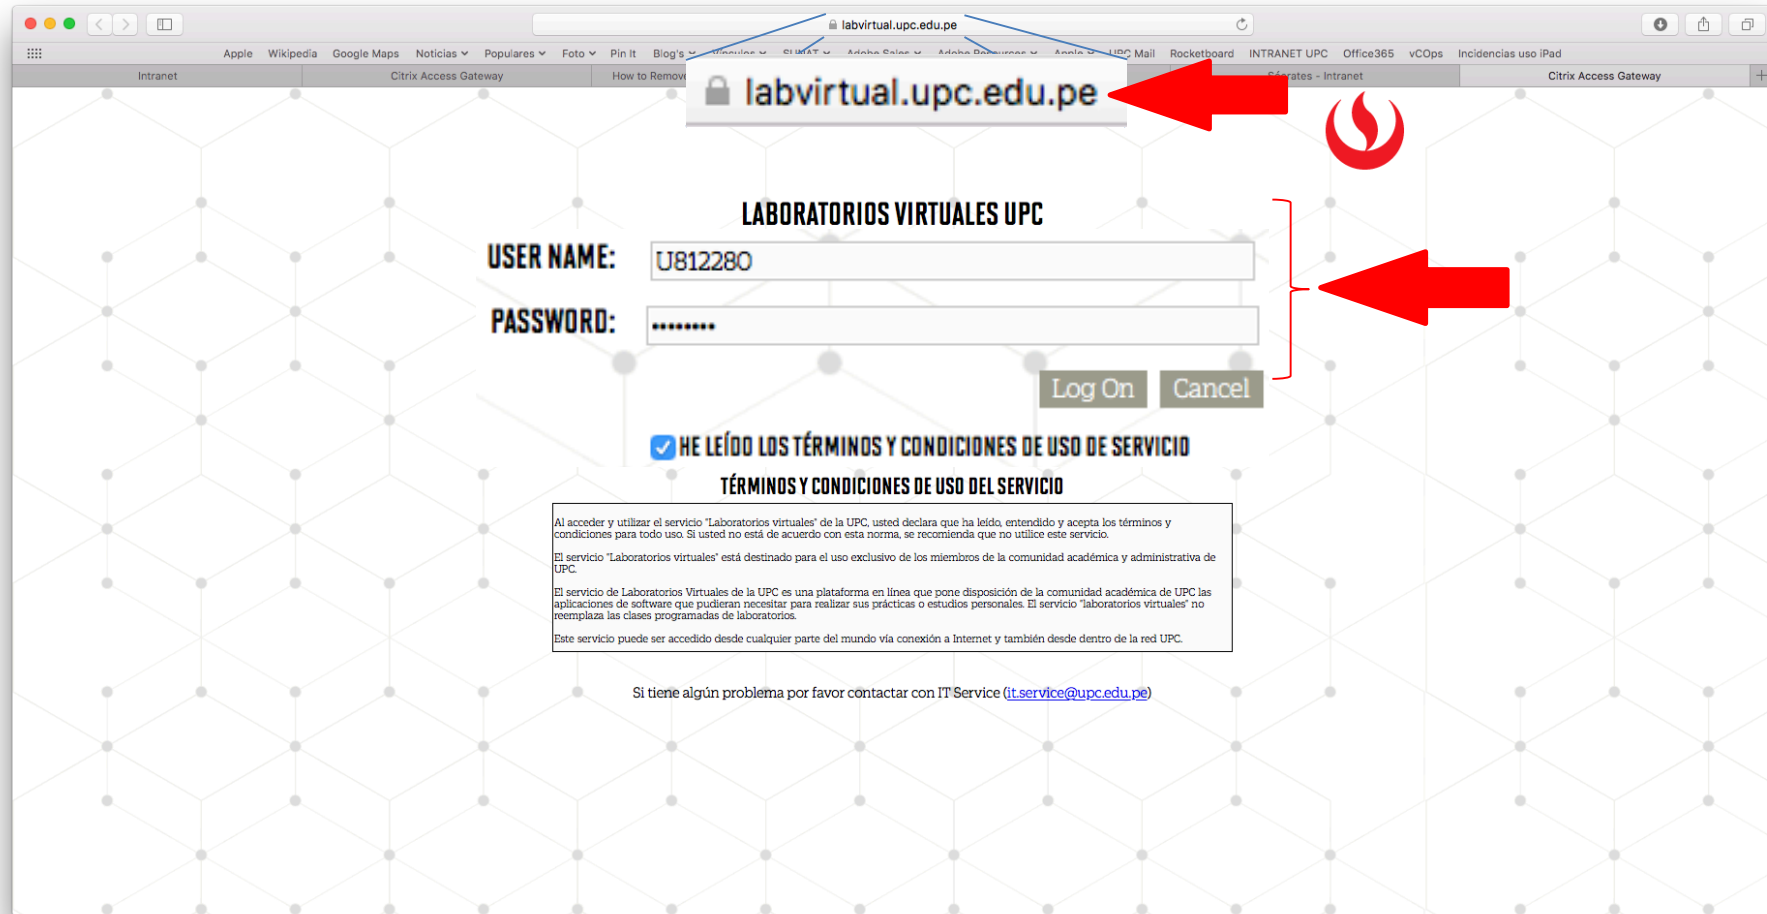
labvirtual.upc.edu.pe

Apple Wikipedia Google Maps Noticias Populares Foto Pin It Blog's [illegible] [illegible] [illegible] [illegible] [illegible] UPC Mail Rocketboard INTRANET UPC Office365 vCOps Incidencias uso iPad

Intranet | Citrix Access Gateway | How to Remov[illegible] | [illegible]rates - Intranet | Citrix Access Gateway

labvirtual.upc.edu.pe

LABORATORIOS VIRTUALES UPC

USER NAME: U812280

PASSWORD: •••••••••

Log On Cancel

HE LEÍDO LOS TÉRMINOS Y CONDICIONES DE USO DE SERVICIO

TÉRMINOS Y CONDICIONES DE USO DEL SERVICIO

Al acceder y utilizar el servicio "Laboratorios virtuales" de la UPC, usted declara que ha leído, entendido y acepta los términos y condiciones para todo uso. Si usted no está de acuerdo con esta norma, se recomienda que no utilice este servicio.

El servicio "Laboratorios virtuales" está destinado para el uso exclusivo de los miembros de la comunidad académica y administrativa de UPC.

El servicio de Laboratorios Virtuales de la UPC es una plataforma en línea que pone disposición de la comunidad académica de UPC las aplicaciones de software que pudieran necesitar para realizar sus prácticas o estudios personales. El servicio "laboratorios virtuales" no reemplaza las clases programadas de laboratorios.

Este servicio puede ser accedido desde cualquier parte del mundo vía conexión a Internet y también desde dentro de la red UPC.

Si tiene algún problema por favor contactar con IT Service (it.service@upc.edu.pe)